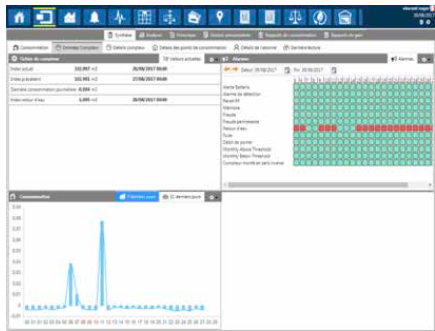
Synthèse | Analyses | Historique | Gestion personnalisée | Rapports de consommation | Rapports de gain

Consommation | Données Compteur | Détails compteur | Détails des points de consommation | Détails de l'alarme | Dernière lecture

Index du compteur | 10 Valeurs actuelles

| | | |
|---|---|---|
| Index actuel | 102,997 m3 | 28/08/2017 00:00 |
| Index précédent | 102,992 m3 | 27/08/2017 00:00 |
| Dernière consommation journalière | 0,005 m3 | |
| Index retour d'eau | 0,000 m3 | 28/08/2017 00:00 |

Alarmes | Alarmes

Début 05/08/2017 | Fin 30/08/2017

Alerte Batterie
Alarme de détection
Reset RF
Mémoire
Fraude
Fraude permanente
Retour d'eau
Fuite
Débit de pointe
Monthly Above Threshold
Monthly Below Threshold
Compteur montré sans inverse

Consommation | 7 derniers jours | 31 derniers jours

0,07
0,06
0,05
0,04
0,03
0,02
0,01
0,00
-0,01

30 31 01 02 03 04 05 06 07 08 09 10 11 12 13 14 15 16 17 18 19 20 21 22 23 24 25 26 27 28 29